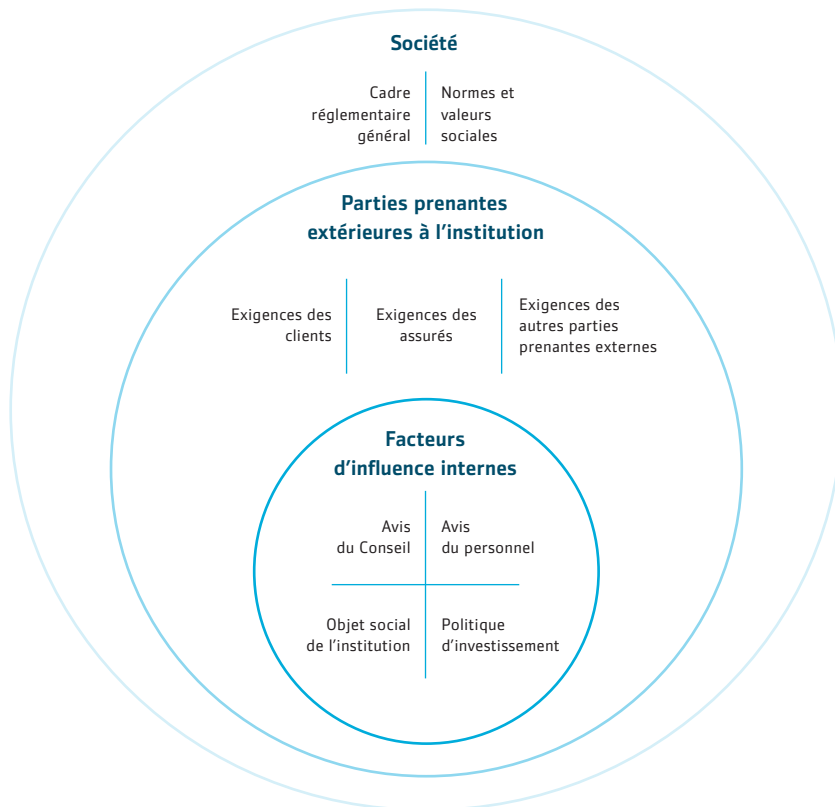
Société

Cadre réglementaire général

Normes et valeurs sociales

Parties prenantes extérieures à l’institution

Exigences des clients

Exigences des assurés

Exigences des autres parties prenantes externes

Facteurs d’influence internes

Avis du Conseil

Avis du personnel

Objet social de l’institution

Politique d’investissement